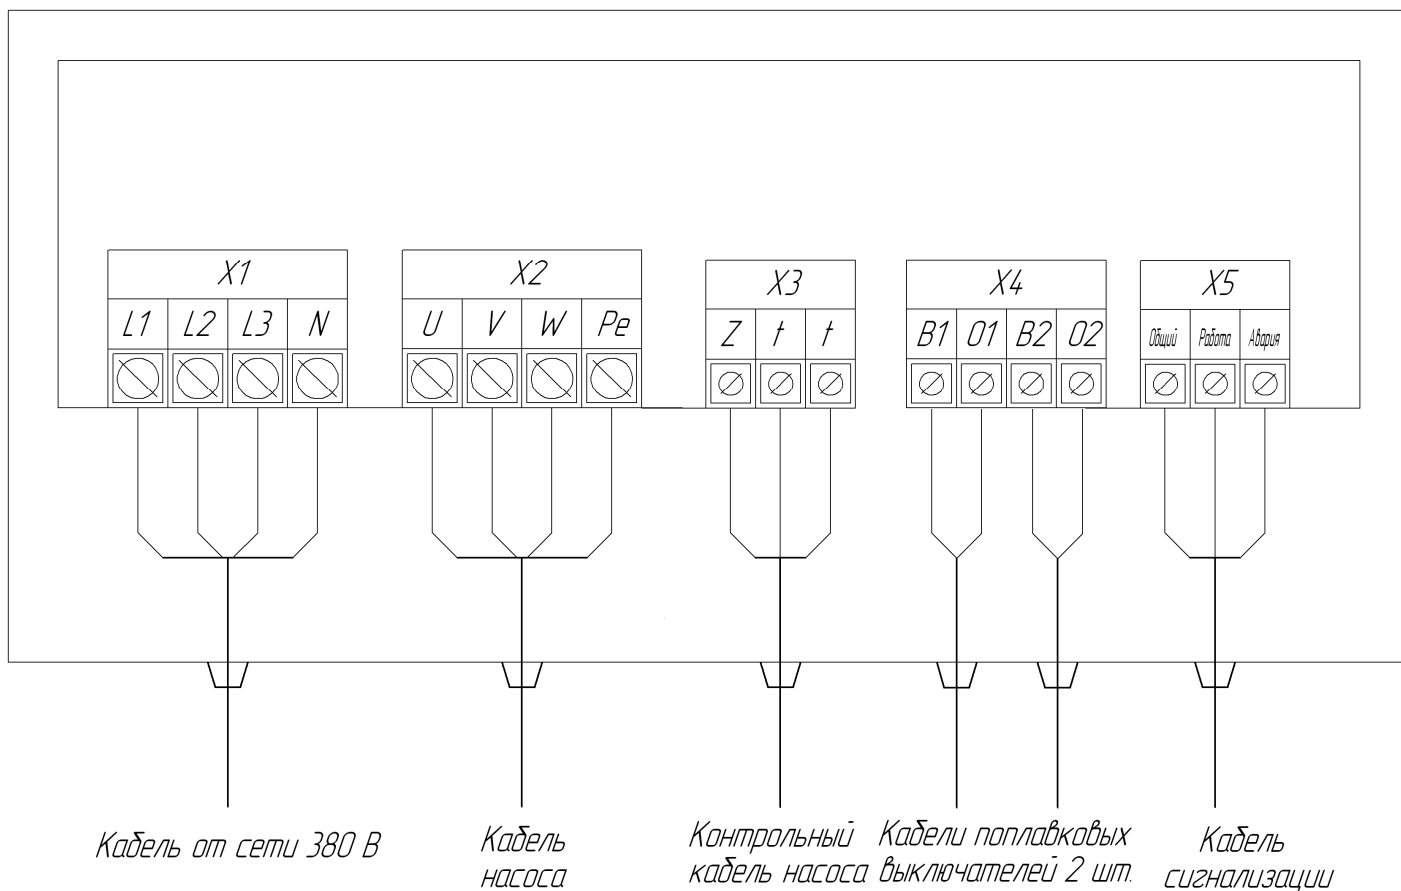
X1
L1 L2 L3 N

X2
U V W Pe

X3
Z t t

X4
B1 01 B2 02

X5
Общий Работа Авария

Кабель от сети 380 В

Кабель насоса

Контрольный кабель насоса

Кабели поплавковых выключателей 2 шт.

Кабель сигнализации